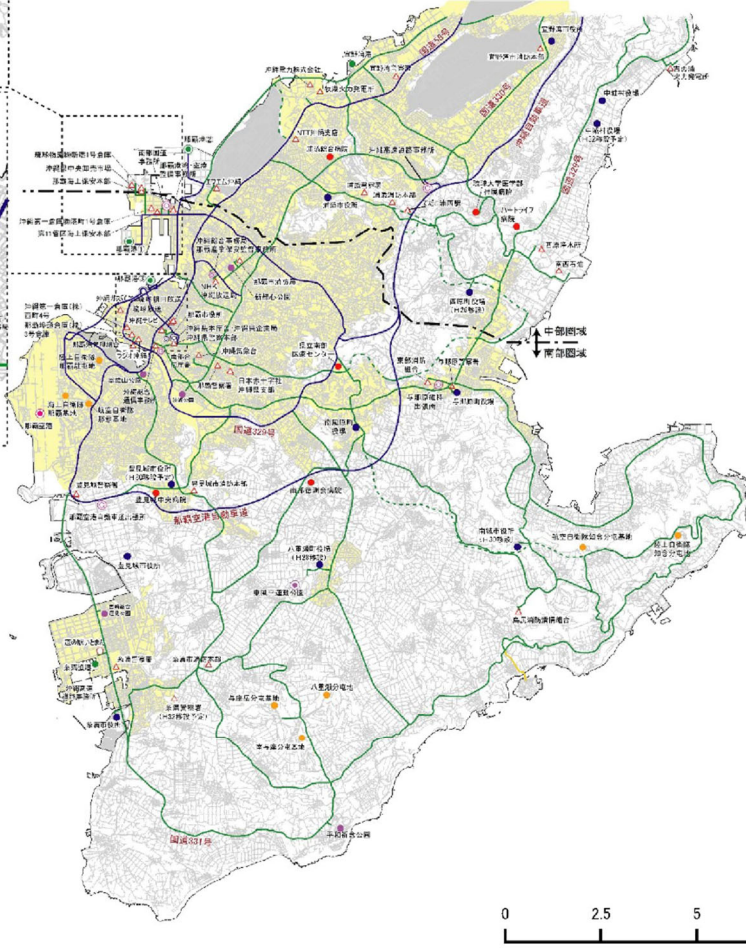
宜野湾市役所
沖縄電力具志川火力発電所
牧港火力発電所
NTT沖縄支店
浦添総合病院
浦添市役所
那覇港湾事務所
那覇港管理組合
那覇空港
沖縄総合事務局
NHK沖縄放送局
那覇市役所
沖縄県庁
那覇警察署
沖縄赤十字病院
沖縄県警察本部
南風原町役場
与那原町役場
西原町役場
中城村役場
北中城村役場
琉球大学医学部附属病院
南城市役所（H25移転）
八重瀬町役場（H25移転）
豊見城市役所
糸満市役所
陸上自衛隊那覇駐屯地
航空自衛隊那覇基地
海上保安本部
豊見城中央病院
南部徳洲会病院
国道58号
国道329号
国道330号
国道331号
国道507号
那覇空港自動車道
沖縄自動車道
中部圏域
南部圏域
平和祈念公園
知念分屯基地
八重瀬分屯地
与座岳分屯基地
0
2.5
5